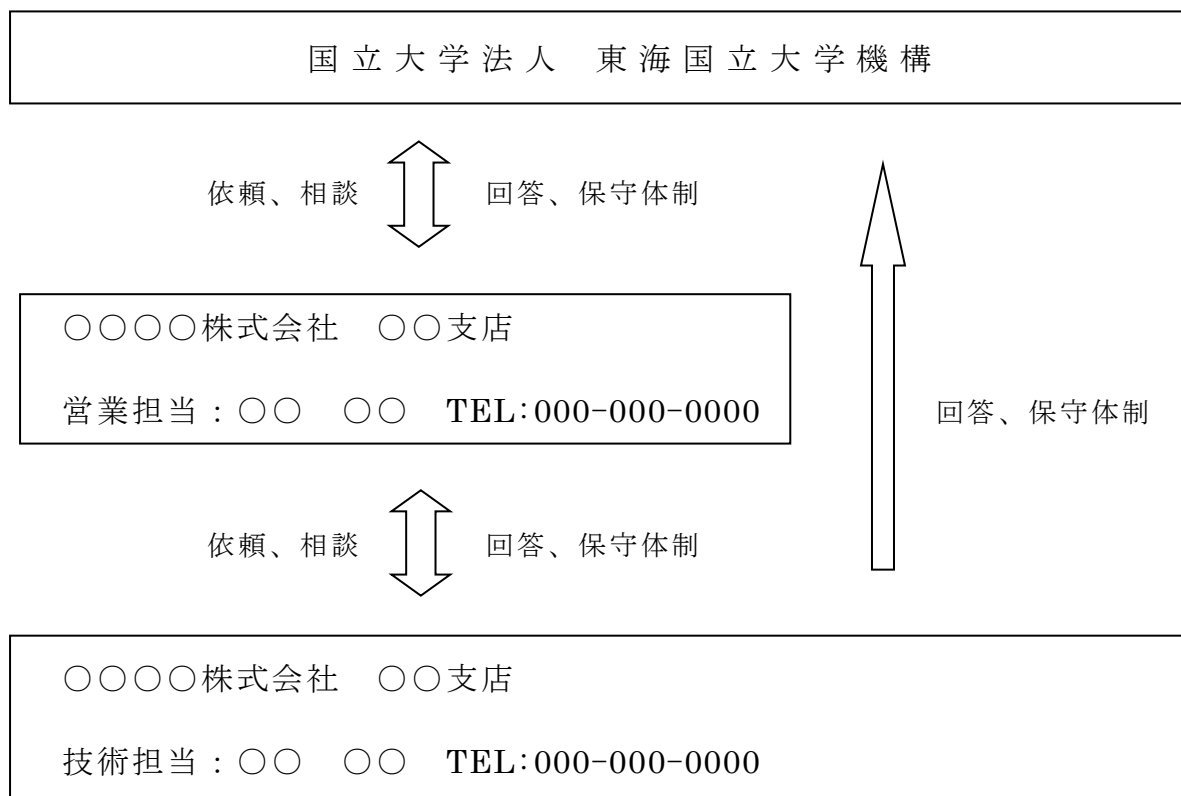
国立大学法人　東海国立大学機構

依頼、相談

回答、保守体制

〇〇〇〇株式会社　〇〇支店

営業担当：〇〇　〇〇　TEL:000-000-0000

回答、保守体制

依頼、相談

回答、保守体制

〇〇〇〇株式会社　〇〇支店

技術担当：〇〇　〇〇　TEL:000-000-0000